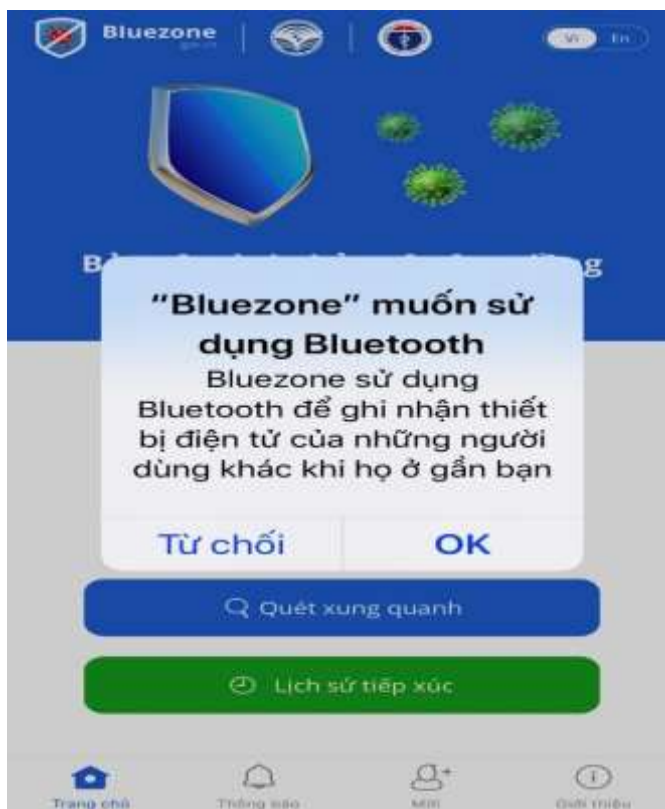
Bluezone
gov.vn

Vi En

"Bluezone" muốn sử dụng Bluetooth
Bluezone sử dụng Bluetooth để ghi nhận thiết bị điện tử của những người dùng khác khi họ ở gần bạn

Từ chối OK

Quét xung quanh

Lịch sử tiếp xúc

Trang chủ Thông báo Mời Giới thiệu